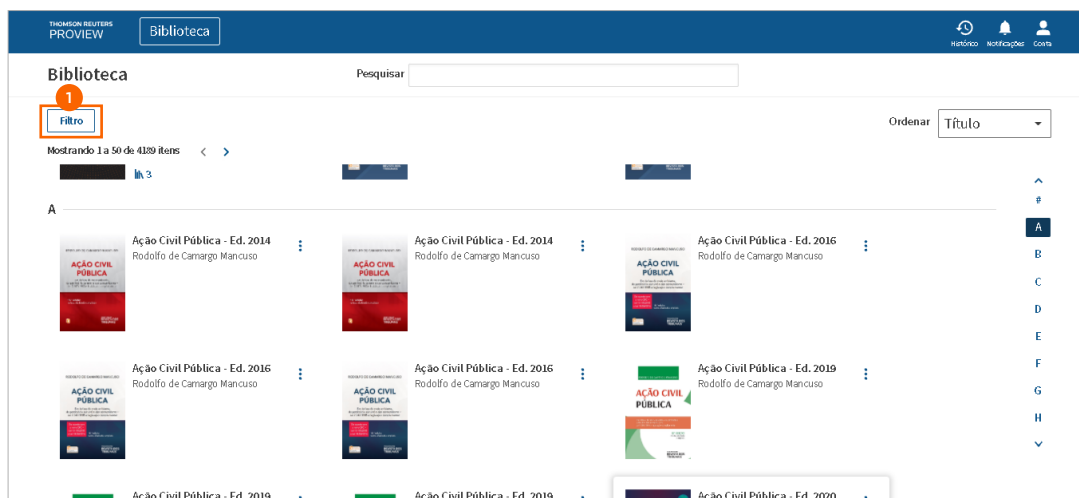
THOMSON REUTERS PROVIEW

Biblioteca

Histórico Notificações Costa

Biblioteca

Pesquisar

1

Filtro

Ordenar Título

Mostrando 1 a 50 de 4189 itens

3

A

Ação Civil Pública - Ed. 2014
Rodolfo de Camargo Mancuso

AÇÃO CIVIL PÚBLICA

Ação Civil Pública - Ed. 2014
Rodolfo de Camargo Mancuso

AÇÃO CIVIL PÚBLICA

Ação Civil Pública - Ed. 2016
Rodolfo de Camargo Mancuso

AÇÃO CIVIL PÚBLICA

Ação Civil Pública - Ed. 2016
Rodolfo de Camargo Mancuso

AÇÃO CIVIL PÚBLICA

Ação Civil Pública - Ed. 2016
Rodolfo de Camargo Mancuso

AÇÃO CIVIL PÚBLICA

Ação Civil Pública - Ed. 2019
Rodolfo de Camargo Mancuso

AÇÃO CIVIL PÚBLICA

Ação Civil Pública - Ed. 2019

Ação Civil Pública - Ed. 2019

Ação Civil Pública - Ed. 2020

#
A
B
C
D
E
F
G
H